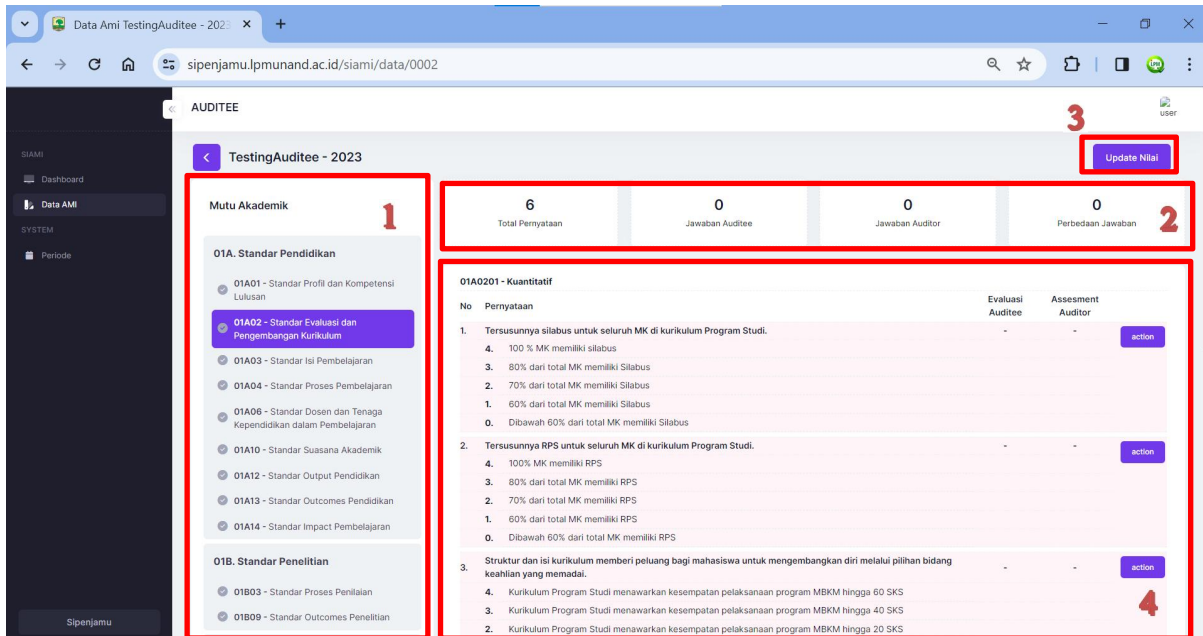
Data Ami TestingAuditee - 2023 ×

sipenjamu.lpmunand.ac.id/siami/data/0002

AUDITEE

user

SIAMI
Dashboard
Data AMI
SYSTEM
Periode

Sipenjamu

TestingAuditee - 2023

3

Update Nilai

Mutu Akademik

1

01A. Standar Pendidikan

01A01 - Standar Profil dan Kompetensi Lulusan

01A02 - Standar Evaluasi dan Pengembangan Kurikulum

01A03 - Standar Isi Pembelajaran

01A04 - Standar Proses Pembelajaran

01A06 - Standar Dosen dan Tenaga Kependidikan dalam Pembelajaran

01A10 - Standar Suasana Akademik

01A12 - Standar Output Pendidikan

01A13 - Standar Outcomes Pendidikan

01A14 - Standar Impact Pembelajaran

01B. Standar Penelitian

01B03 - Standar Proses Penilaian

01B09 - Standar Outcomes Penelitian

| 6 | 0 | 0 | 0 |
|---|---|---|---|
| Total Pernyataan | Jawaban Auditee | Jawaban Auditor | Perbedaan Jawaban |

2

01A0201 - Kuantitatif

| No | Pernyataan | Evaluasi Auditee | Assesment Auditor | |
|---|---|---|---|---|
| 1. | Tersusunnya silabus untuk seluruh MK di kurikulum Program Studi. | - | - | action |
| | 4. 100 % MK memiliki silabus | | | |
| | 3. 80% dari total MK memiliki Silabus | | | |
| | 2. 70% dari total MK memiliki Silabus | | | |
| | 1. 60% dari total MK memiliki Silabus | | | |
| | 0. Dibawah 60% dari total MK memiliki Silabus | | | |
| 2. | Tersusunnya RPS untuk seluruh MK di kurikulum Program Studi. | - | - | action |
| | 4. 100% MK memiliki RPS | | | |
| | 3. 80% dari total MK memiliki RPS | | | |
| | 2. 70% dari total MK memiliki RPS | | | |
| | 1. 60% dari total MK memiliki RPS | | | |
| | 0. Dibawah 60% dari total MK memiliki RPS | | | |
| 3. | Struktur dan isi kurikulum memberi peluang bagi mahasiswa untuk mengembangkan diri melalui pilihan bidang keahlian yang memadai. | - | - | action |
| | 4. Kurikulum Program Studi menawarkan kesempatan pelaksanaan program MBKM hingga 60 SKS | | | |
| | 3. Kurikulum Program Studi menawarkan kesempatan pelaksanaan program MBKM hingga 40 SKS | | | |
| | 2. Kurikulum Program Studi menawarkan kesempatan pelaksanaan program MBKM hingga 20 SKS | | | |

4